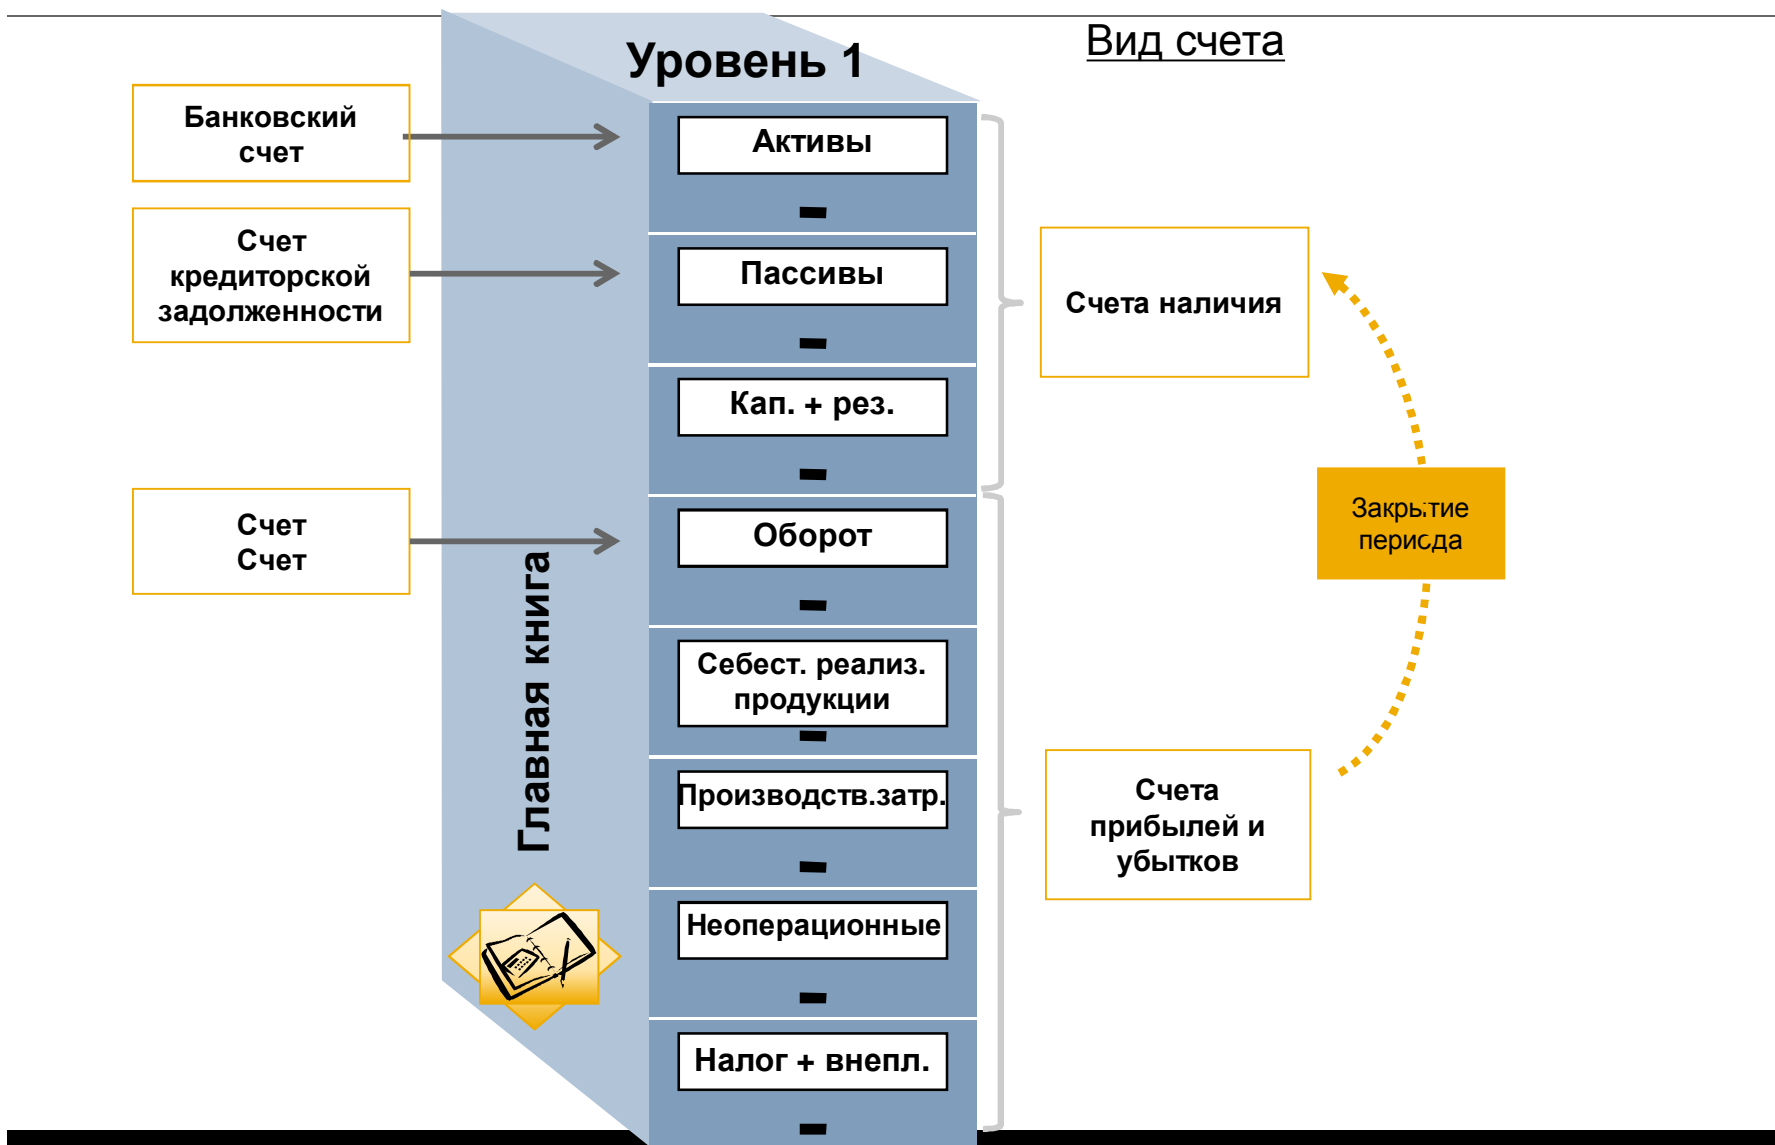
Уровень 1

Вид счета

Банковский счет

Счет кредиторской задолженности

Счет Счет

Главная книга

Активы

Пассивы

Кап. + рез.

Оборот

Себест. реализ. продукции

Производств.затр.

Неоперационные

Налог + внепл.

Счета наличия

Закрытие перисда

Счета прибылей и убытков